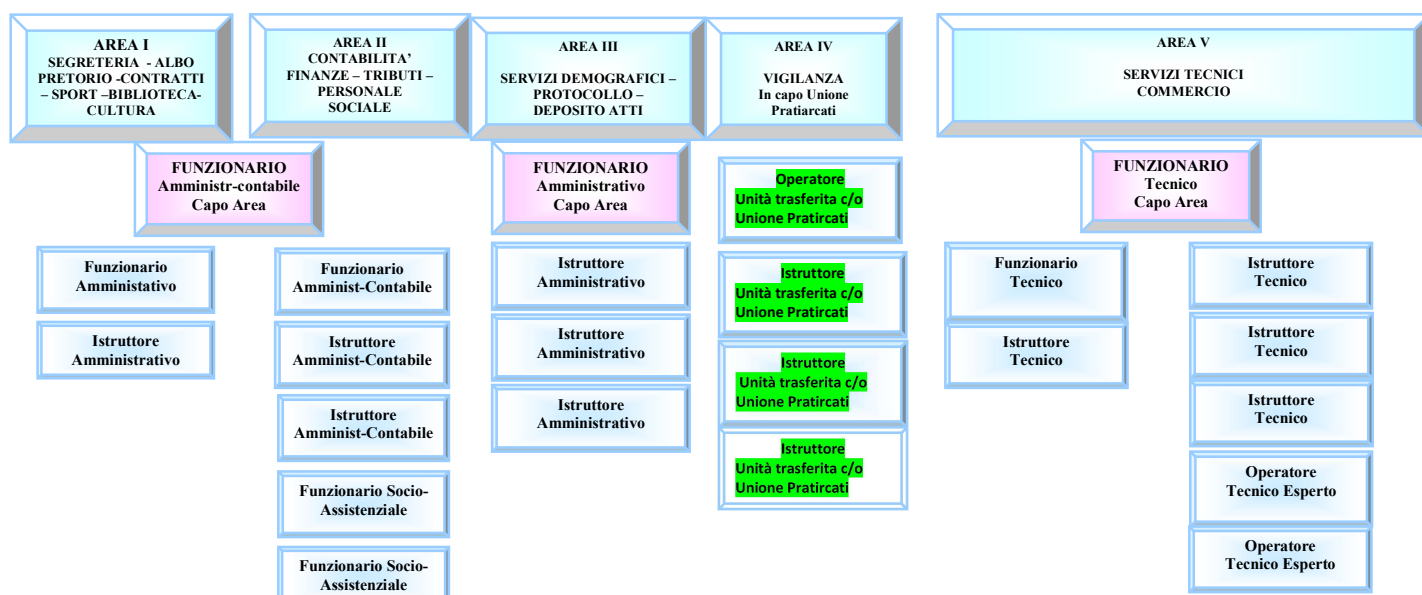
AREA I
SEGRETERIA - ALBO PRETORIO -CONTRATTI – SPORT –BIBLIOTECA-CULTURA

AREA II
CONTABILITA'
FINANZE – TRIBUTI – PERSONALE
SOCIALE

AREA III
SERVIZI DEMOGRAFICI – PROTOCOLLO – DEPOSITO ATTI

AREA IV
VIGILANZA
In capo Unione Pratiarcati

AREA V
SERVIZI TECNICI
COMMERCIO

FUNZIONARIO
Amministr-contabile
Capo Area

Funzionario Amministativo

Istruttore Amministrativo

Funzionario Amminist-Contabile

Istruttore Amminist-Contabile

Istruttore Amminist-Contabile

Funzionario Socio-Assistenziale

Funzionario Socio-Assistenziale

FUNZIONARIO
Amministrativo
Capo Area

Istruttore Amministrativo

Istruttore Amministrativo

Istruttore Amministrativo

Operatore
Unità trasferita c/o Unione Pratircati

Istruttore
Unità trasferita c/o Unione Pratircati

Istruttore
Unità trasferita c/o Unione Pratircati

Istruttore
Unità trasferita c/o Unione Pratircati

FUNZIONARIO
Tecnico
Capo Area

Funzionario Tecnico

Istruttore Tecnico

Istruttore Tecnico

Istruttore Tecnico

Istruttore Tecnico

Operatore Tecnico Esperto

Operatore Tecnico Esperto